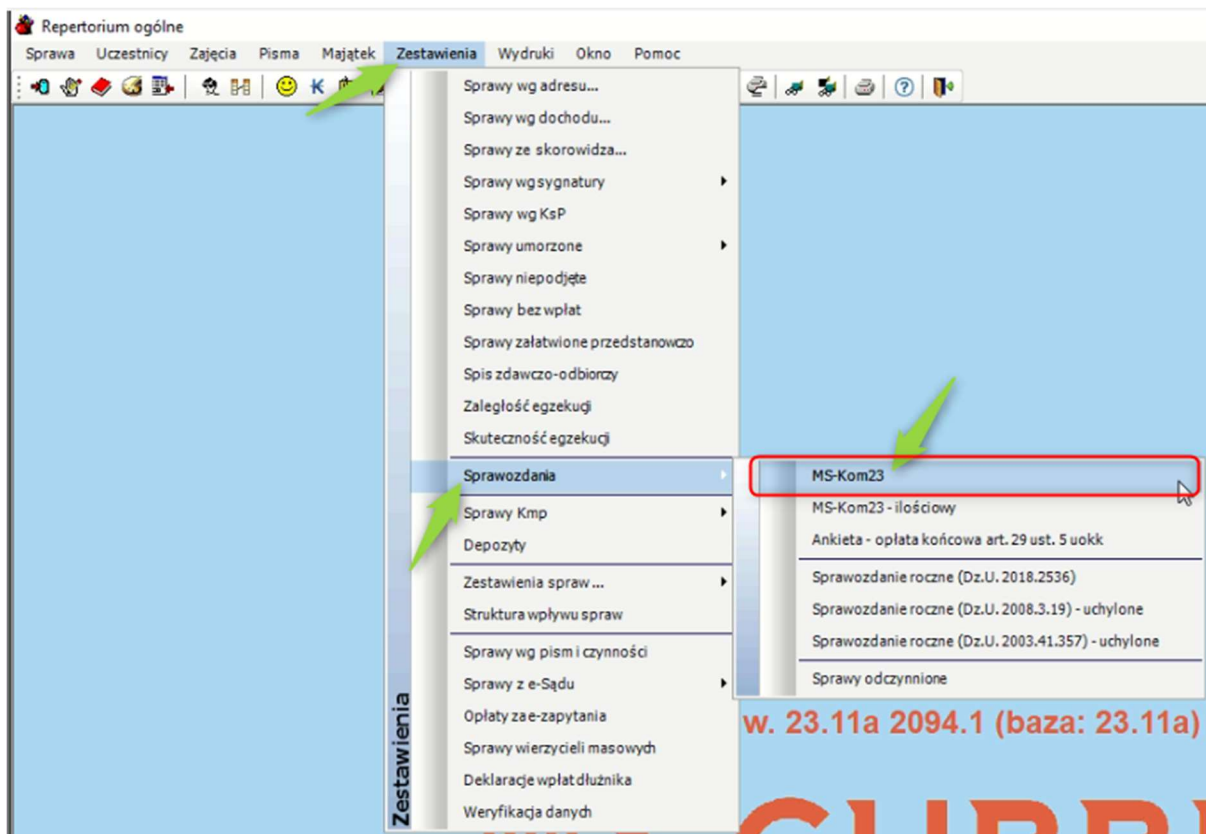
Repertorium ogólne

Sprawa Uczestnicy Zajęcia Pisma Majątek Zestawienia Wydruki Okno Pomoc

Zestawienia

Sprawy wg adresu...
Sprawy wg dochodu...
Sprawy ze skorowidza...
Sprawy wg sygnatury
Sprawy wg KsP
Sprawy umorzone
Sprawy niepodjęte
Sprawy bez wpłat
Sprawy załatwione przedstanowczo
Spis zdawczo-odbiorczy
Zaległość egzekucji
Skuteczność egzekucji
Sprawozdania
Sprawy Kmp
Depozyty
Zestawienia spraw...
Struktura wpływu spraw
Sprawy wg pism i czynności
Sprawy z e-Sądu
Opłaty za e-zapytania
Sprawy wierzycieli masowych
Deklaracje wpłat dłużnika
Weryfikacja danych

MS-Kom23
MS-Kom23 - ilościowy
Ankieta - opłata końcowa art. 29 ust. 5 uokk
Sprawozdanie roczne (Dz.U. 2018.2536)
Sprawozdanie roczne (Dz.U. 2008.3.19) - uchylone
Sprawozdanie roczne (Dz.U. 2003.41.357) - uchylone
Sprawy odczynnione

w. 23.11a 2094.1 (baza: 23.11a)

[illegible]